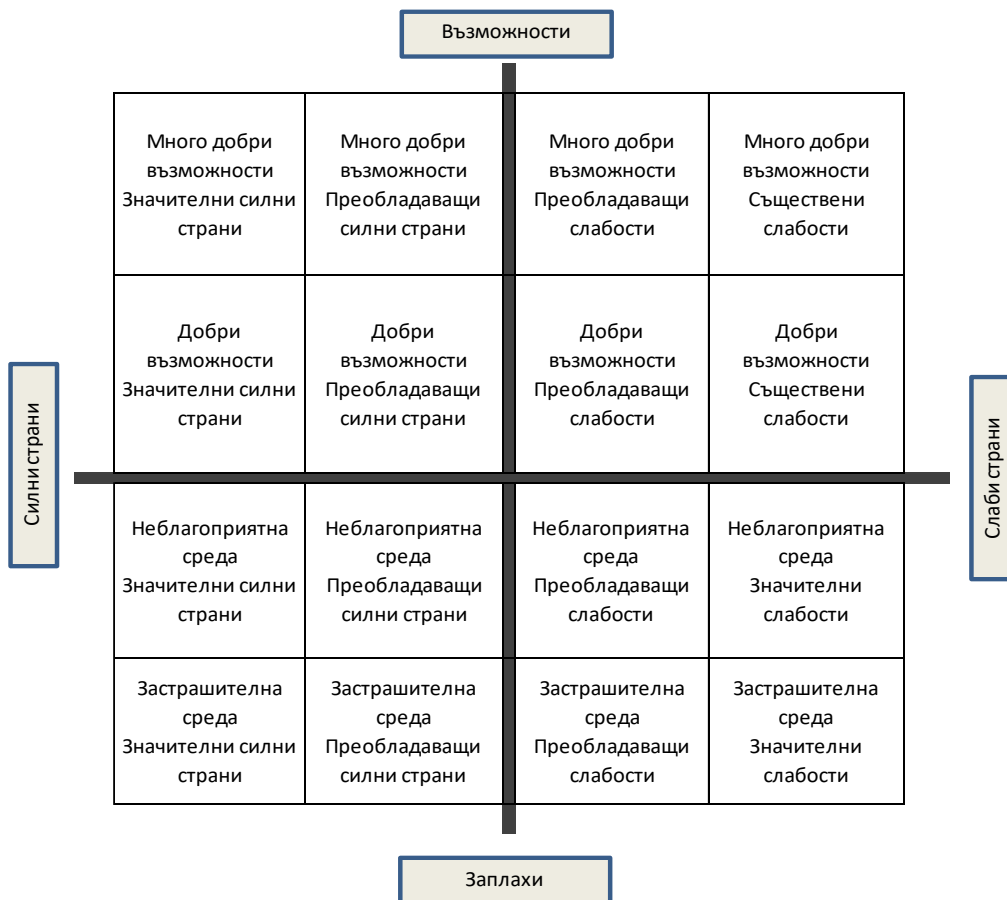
Възможности

Силни страни

Слаби страни

| | | | |
|---|---|---|---|
| Много добри възможности Значителни силни страни | Много добри възможности Преобладаващи силни страни | Много добри възможности Преобладаващи слабости | Много добри възможности Съществени слабости |
| Добри възможности Значителни силни страни | Добри възможности Преобладаващи силни страни | Добри възможности Преобладаващи слабости | Добри възможности Съществени слабости |
| Неблагоприятна среда Значителни силни страни | Неблагоприятна среда Преобладаващи силни страни | Неблагоприятна среда Преобладаващи слабости | Неблагоприятна среда Значителни слабости |
| Застрашителна среда Значителни силни страни | Застрашителна среда Преобладаващи силни страни | Застрашителна среда Преобладаващи слабости | Застрашителна среда Значителни слабости |

Заплахи